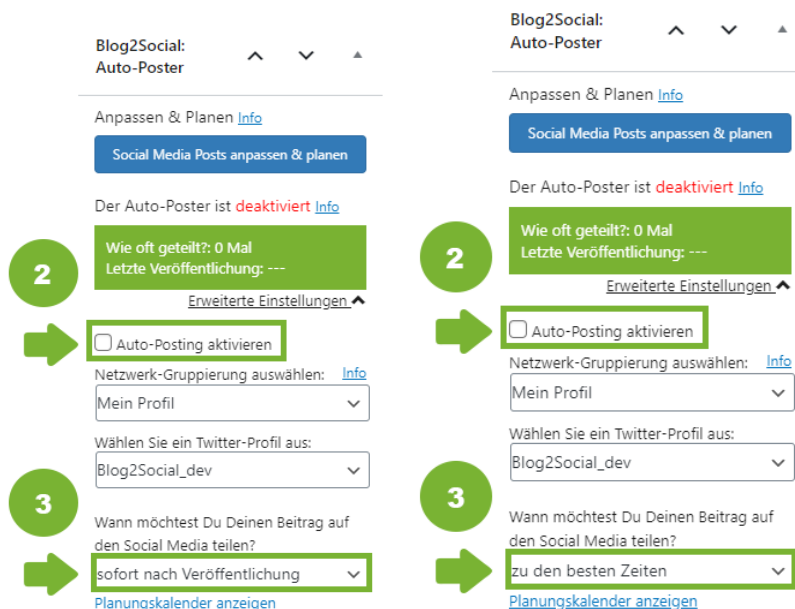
Blog2Social: Auto-Poster

Anpassen & Planen Info

Social Media Posts anpassen & planen

Der Auto-Poster ist deaktiviert Info

Wie oft geteilt?: 0 Mal
Letzte Veröffentlichung: ---

2

Erweiterte Einstellungen

Auto-Posting aktivieren

Netzwerk-Gruppierung auswählen: Info

Mein Profil

Wählen Sie ein Twitter-Profil aus:

Blog2Social_dev

3

Wann möchtest Du Deinen Beitrag auf den Social Media teilen?

sofort nach Veröffentlichung

Planungskalender anzeigen

Blog2Social: Auto-Poster

Anpassen & Planen Info

Social Media Posts anpassen & planen

Der Auto-Poster ist deaktiviert Info

Wie oft geteilt?: 0 Mal
Letzte Veröffentlichung: ---

2

Erweiterte Einstellungen

Auto-Posting aktivieren

Netzwerk-Gruppierung auswählen: Info

Mein Profil

Wählen Sie ein Twitter-Profil aus:

Blog2Social_dev

3

Wann möchtest Du Deinen Beitrag auf den Social Media teilen?

zu den besten Zeiten

Planungskalender anzeigen